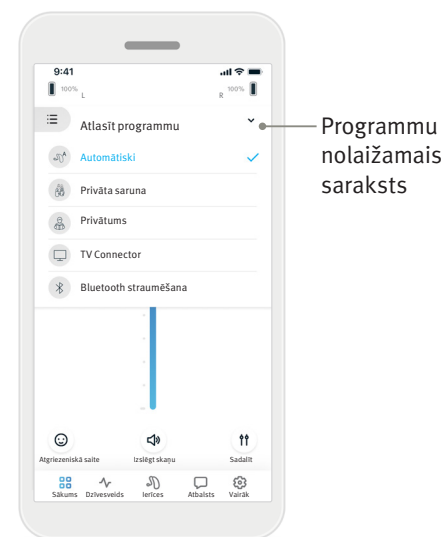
9:41

100% L

R 100%

Atlasīt programmu

Automātiski

Privāta saruna

Privātums

TV Connector

Bluetooth straumēšana

Atgriezeniskā saite

Izslēgt skaņu

Sadalīt

Sākums

Dzīvesveids

Ierīces

Atbalsts

Vairāk

Programmu nolaižamais saraksts